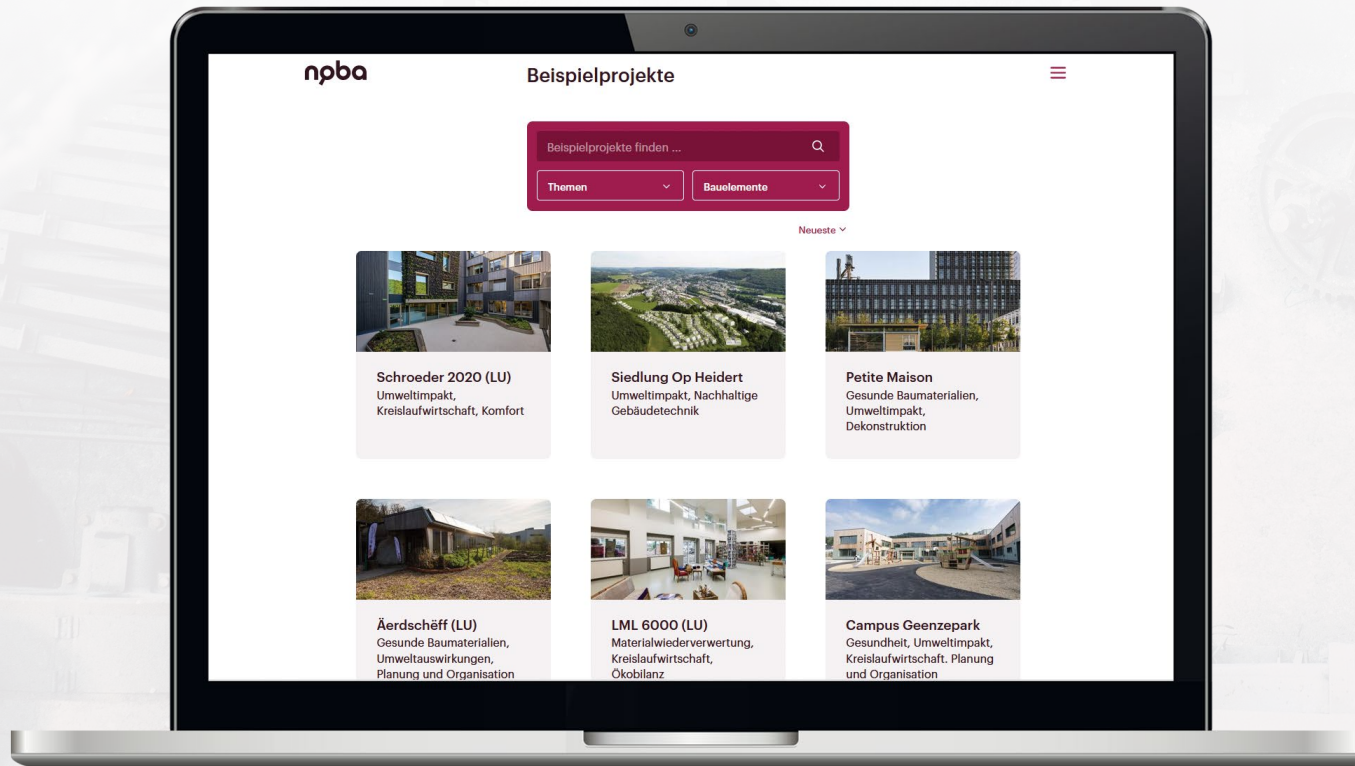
npba

Beispielprojekte

Beispielprojekte finden ...

Themen

Bauelemente

Neueste

Schroeder 2020 (LU)
Umweltimpakt, Kreislaufwirtschaft, Komfort

Siedlung Op Heidert
Umweltimpakt, Nachhaltige Gebäudetechnik

Petite Maison
Gesunde Baumaterialien, Umweltimpakt, Dekonstruktion

Äerdschëff (LU)
Gesunde Baumaterialien, Umweltauswirkungen, Planung und Organisation

LML 6000 (LU)
Materialwiederverwertung, Kreislaufwirtschaft, Ökobilanz

Campus Geenzepark
Gesundheit, Umweltimpakt, Kreislaufwirtschaft. Planung und Organisation